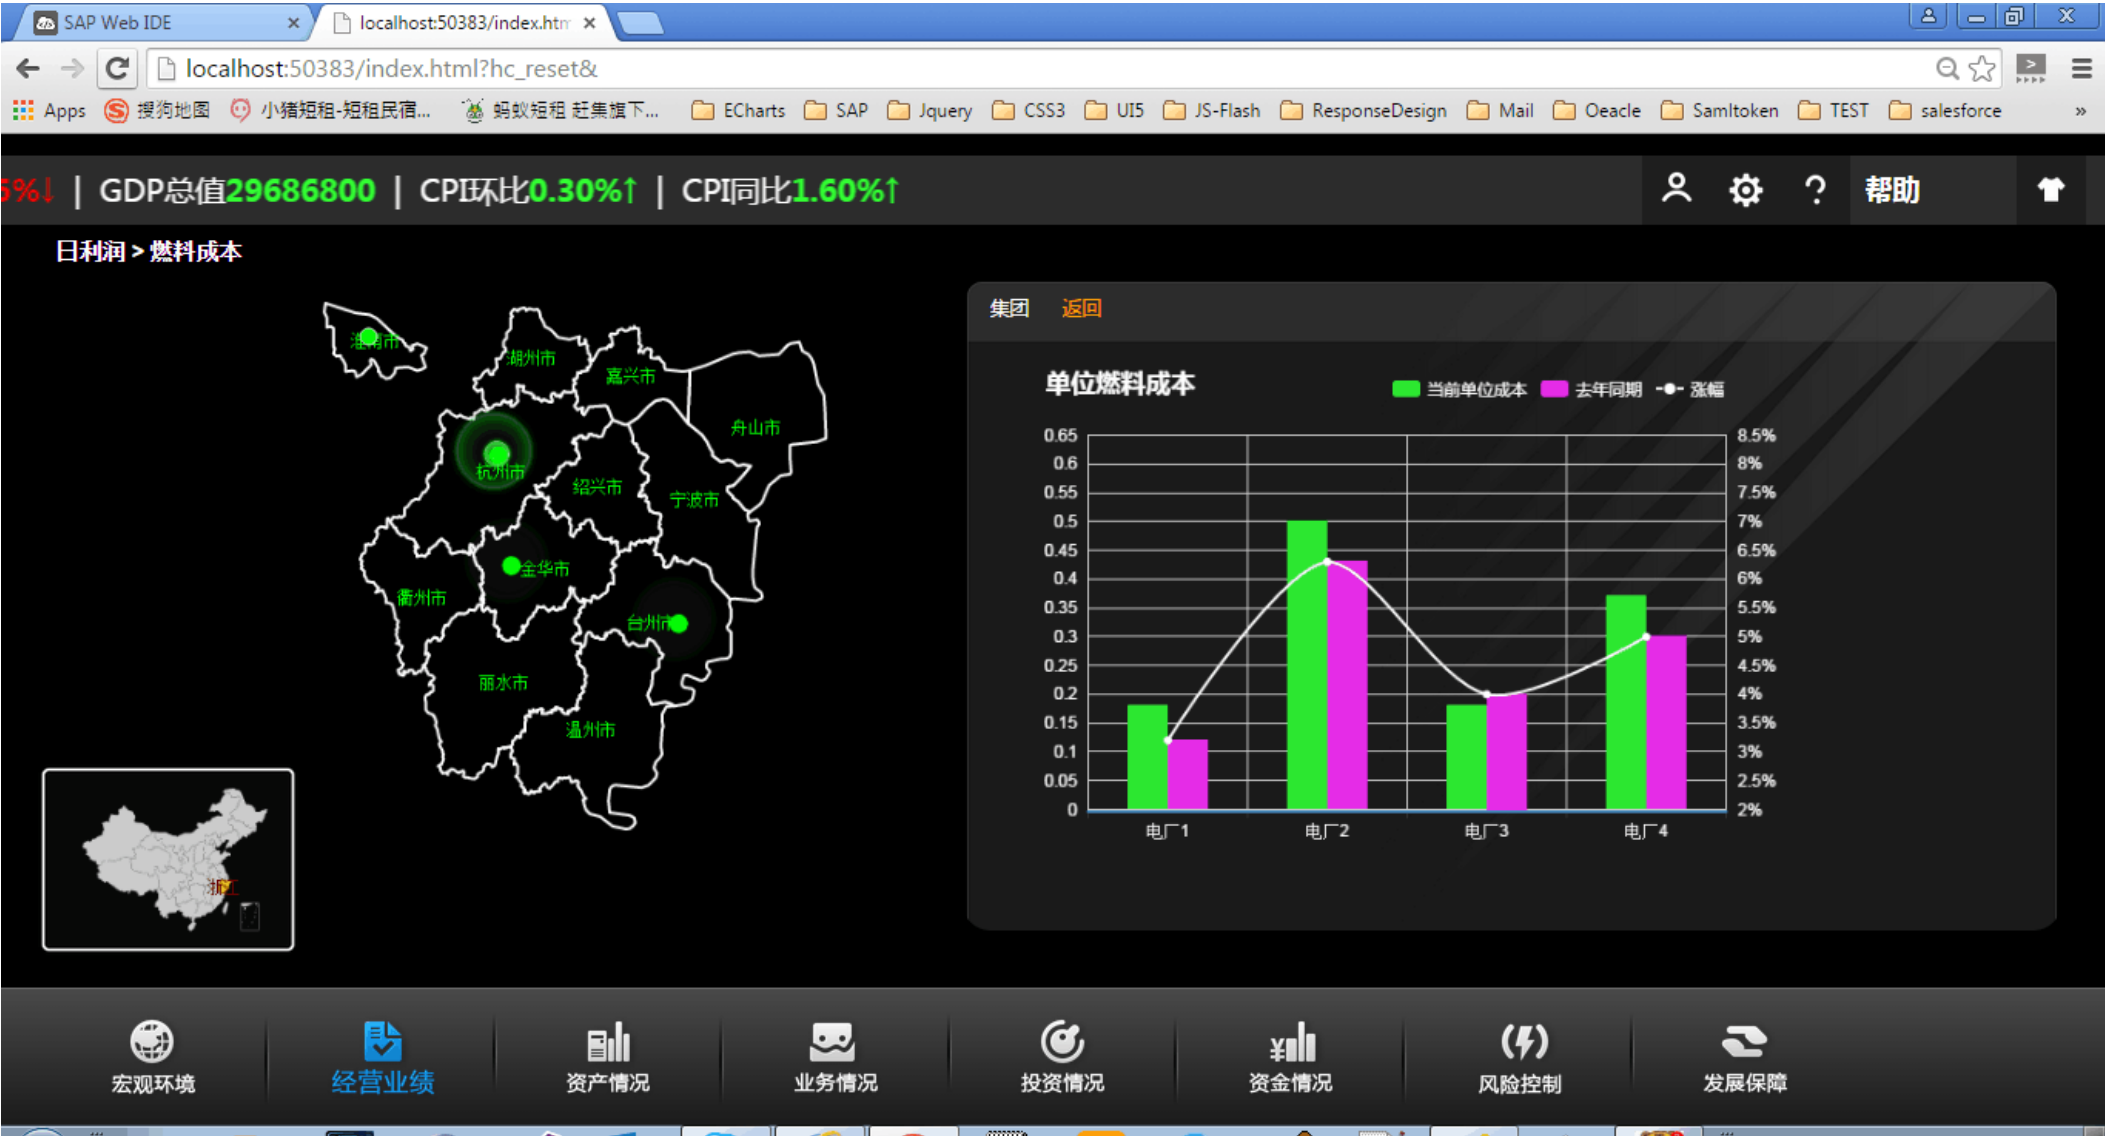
SAP Web IDE ×
localhost:50383/index.htm ×

localhost:50383/index.html?hc_reset&

Apps 搜狗地图 小猪短租-短租民宿... 蚂蚁短租 赶集旗下... ECharts SAP Jquery CSS3 UI5 JS-Flash ResponseDesign Mail Oeacle Samltoken TEST salesforce »

5%↓ | GDP总值29686800 | CPI环比0.30%↑ | CPI同比1.60%↑

帮助

日利润 > 燃料成本

湖州市 嘉兴市 舟山市 杭州市 绍兴市 宁波市 金华市 衢州市 台州市 丽水市 温州市

浙江

集团 返回

单位燃料成本

当前单位成本 去年同期 涨幅

| 0.65 | 8.5% |
|---|---|
| 0.6 | 8% |
| 0.55 | 7.5% |
| 0.5 | 7% |
| 0.45 | 6.5% |
| 0.4 | 6% |
| 0.35 | 5.5% |
| 0.3 | 5% |
| 0.25 | 4.5% |
| 0.2 | 4% |
| 0.15 | 3.5% |
| 0.1 | 3% |
| 0.05 | 2.5% |
| 0 | 2% |

电厂1 电厂2 电厂3 电厂4

宏观环境 经营业绩 资产情况 业务情况 投资情况 资金情况 风险控制 发展保障